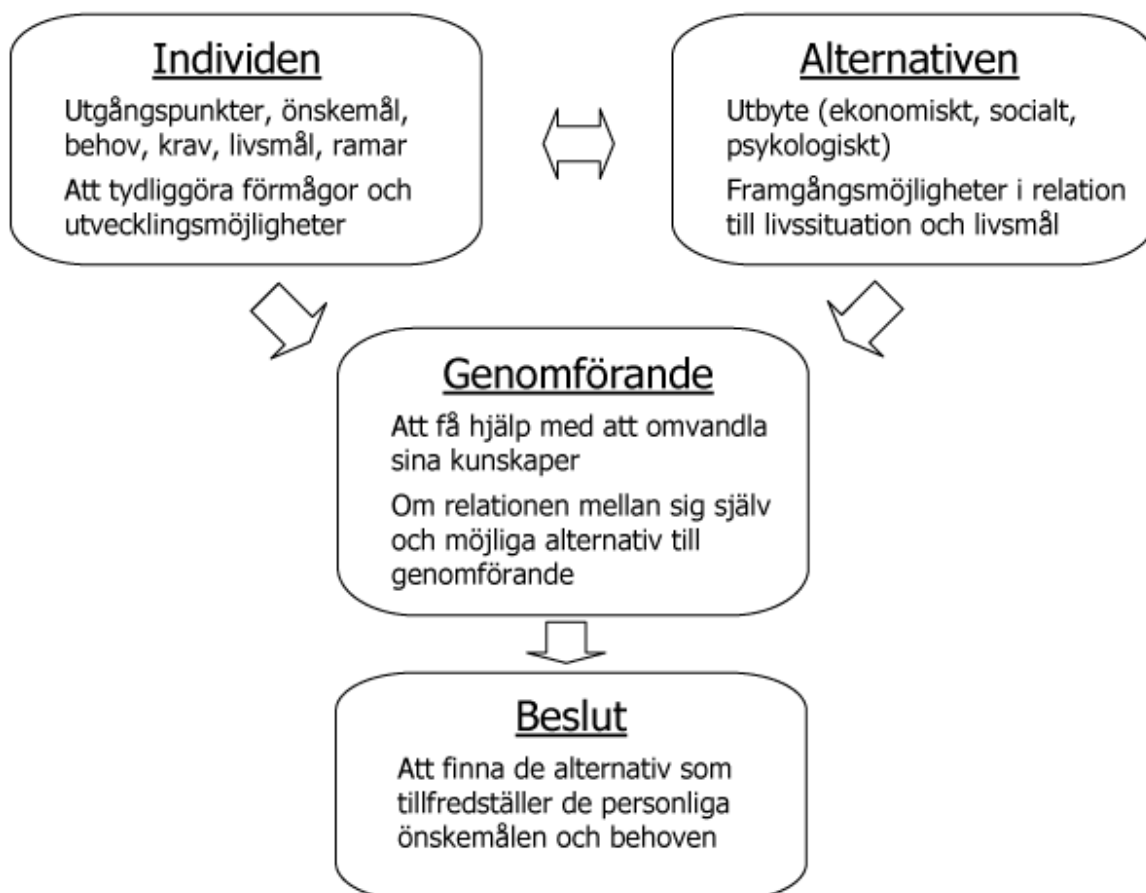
Individen

Utgångspunkter, önskemål, behov, krav, livsmål, ramar

Att tydliggöra förmågor och utvecklingsmöjligheter

Alternativen

Utbyte (ekonomiskt, socialt, psykologiskt)

Framgångsmöjligheter i relation till livssituation och livsmål

Genomförande

Att få hjälp med att omvandla sina kunskaper

Om relationen mellan sig själv och möjliga alternativ till genomförande

Beslut

Att finna de alternativ som tillfredställer de personliga önskemålen och behoven